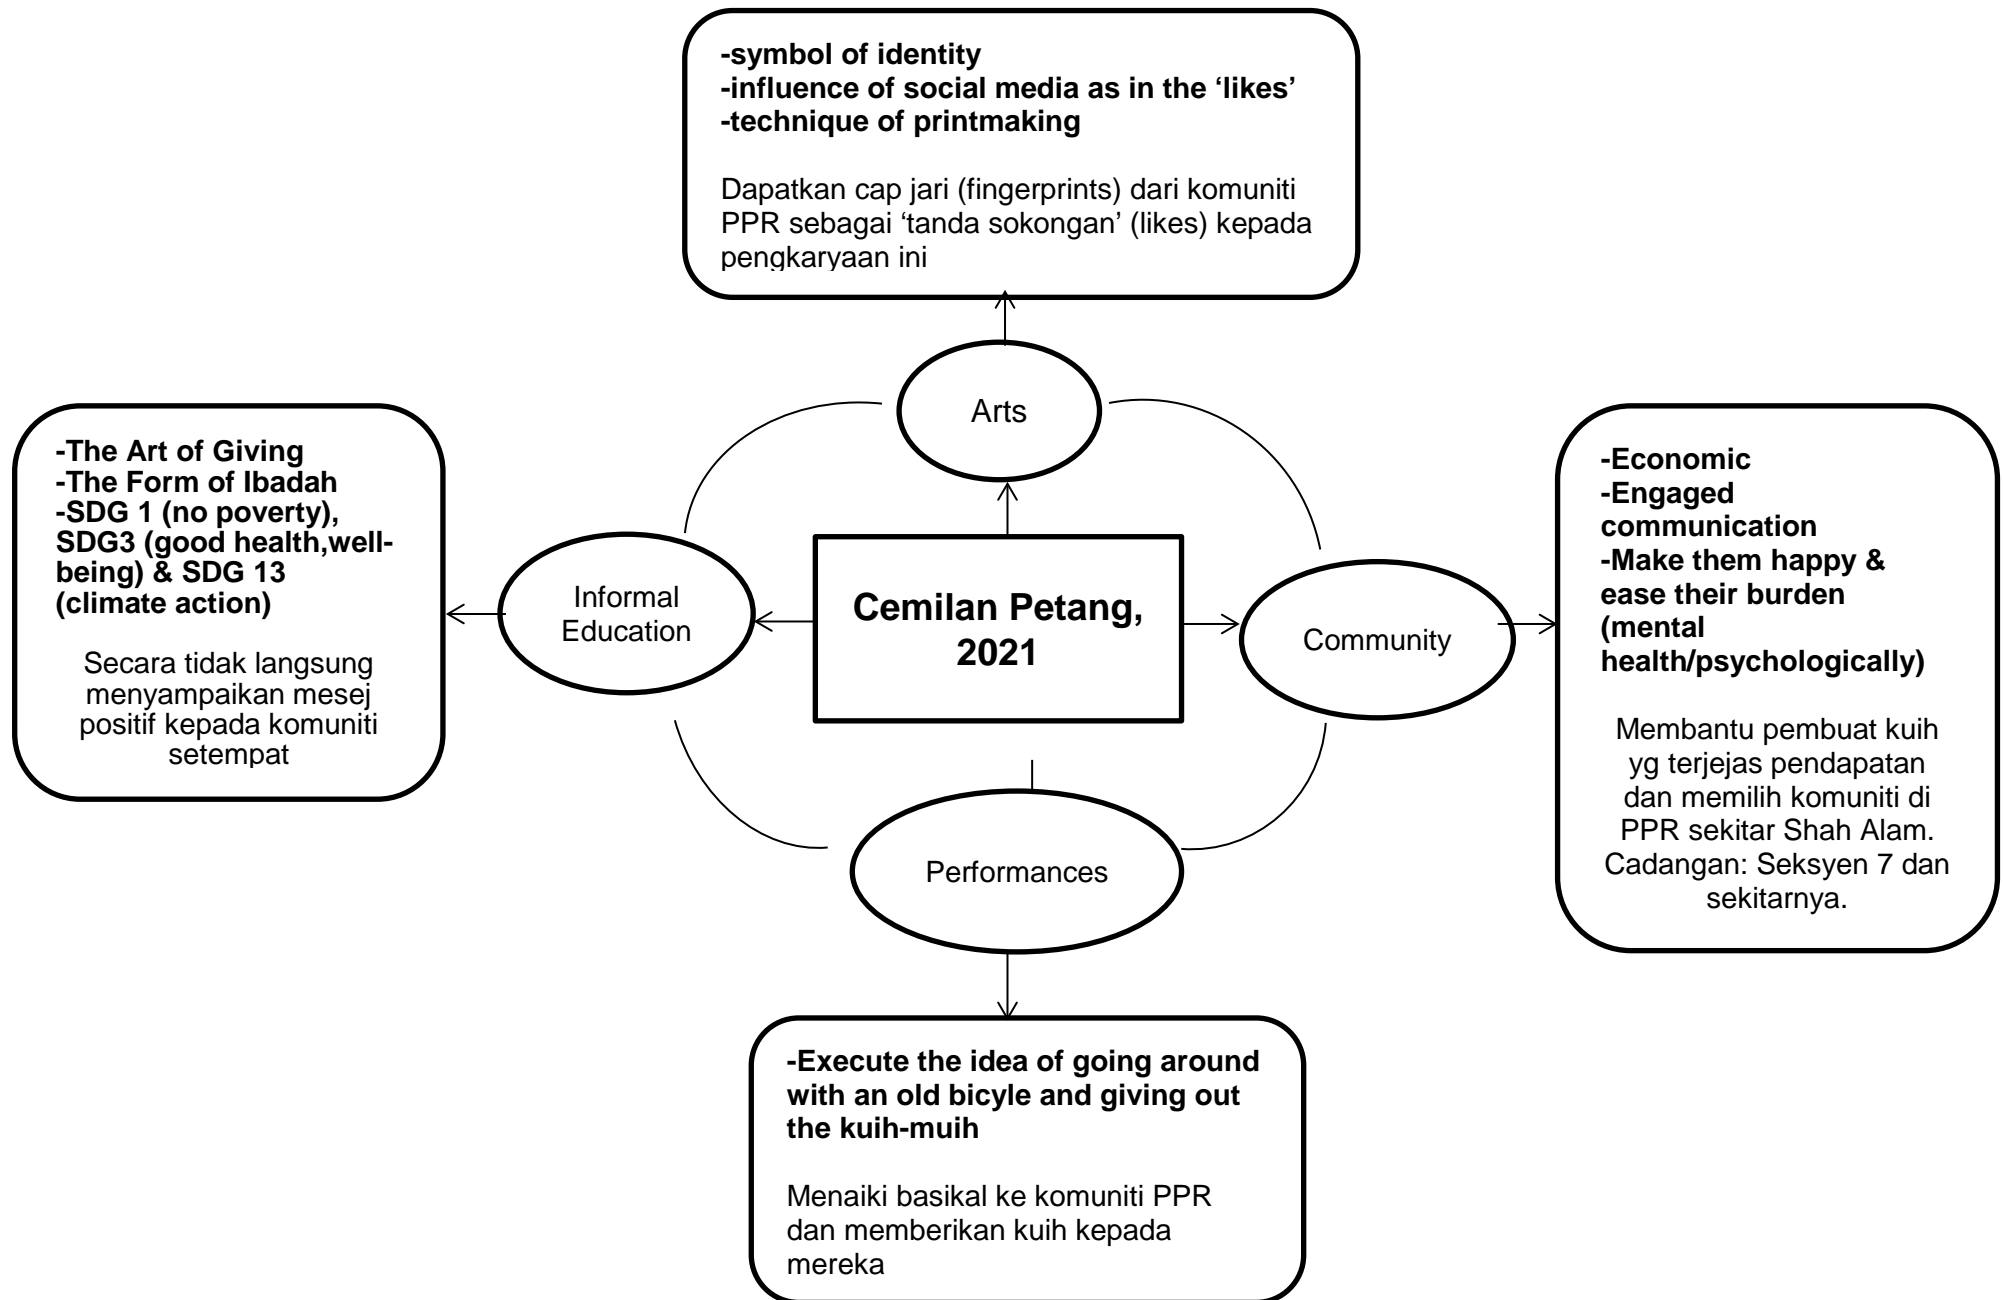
-symbol of identity
-influence of social media as in the 'likes'
-technique of printmaking

Dapatkan cap jari (fingerprints) dari komuniti PPR sebagai 'tanda sokongan' (likes) kepada pengkaryaan ini

Arts

-The Art of Giving
-The Form of Ibadah
-SDG 1 (no poverty), SDG3 (good health,well-being) & SDG 13 (climate action)

Secara tidak langsung menyampaikan mesej positif kepada komuniti setempat

Informal Education

Cemilan Petang, 2021

Community

-Economic
-Engaged communication
-Make them happy & ease their burden (mental health/psychologically)

Membantu pembuat kuih yg terjejas pendapatan dan memilih komuniti di PPR sekitar Shah Alam. Cadangan: Seksyen 7 dan sekitarnya.

Performances

-Execute the idea of going around with an old bicyle and giving out the kuih-muih

Menaiki basikal ke komuniti PPR dan memberikan kuih kepada mereka